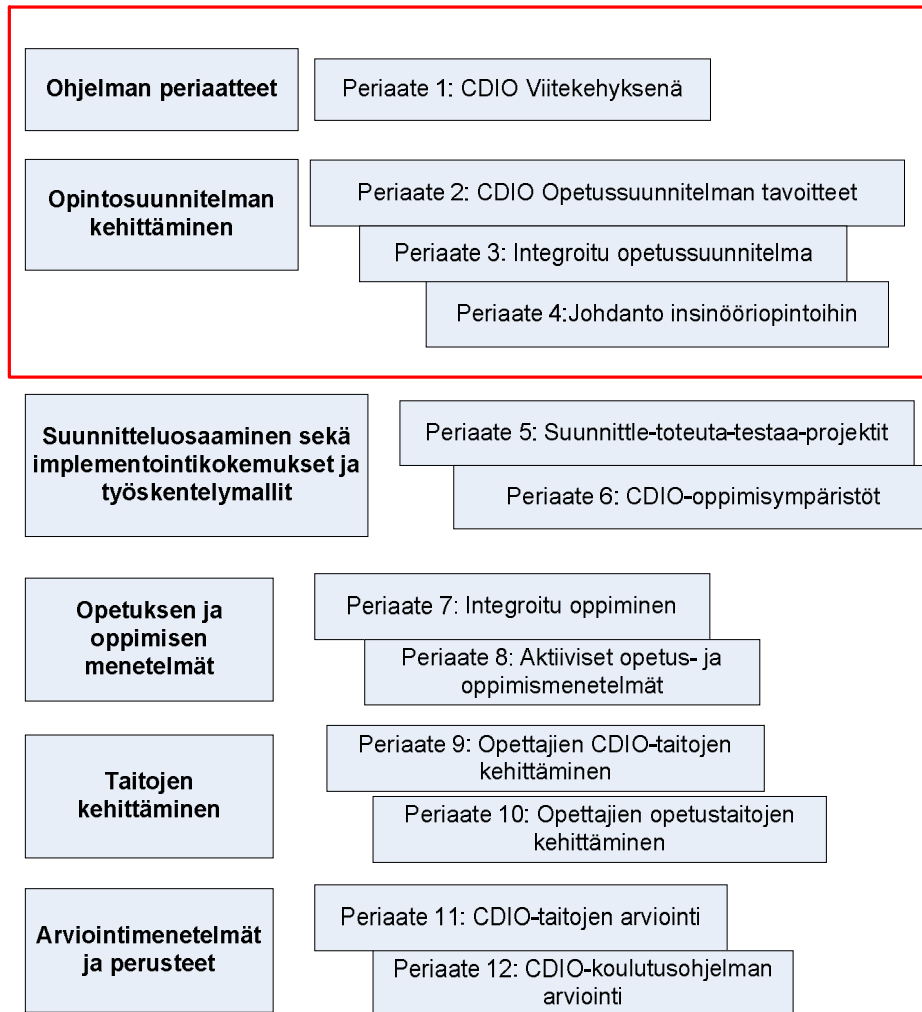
Ohjelman periaatteet

Periaate 1: CDIO Viitekehyksenä

Opintosuunnitelman kehittäminen

Periaate 2: CDIO Opetussuunnitelman tavoitteet

Periaate 3: Integroitu opetussuunnitelma

Periaate 4:Johdanto insinööriopintoihin

Suunnitteluosaaminen sekä implementointikokemukset ja työskentelymallit

Periaate 5: Suunnittle-toteuta-testaa-projektit

Periaate 6: CDIO-oppimisympäristöt

Opetuksen ja oppimisen menetelmät

Periaate 7: Integroitu oppiminen

Periaate 8: Aktiiviset opetus- ja oppimismenetelmät

Taitojen kehittäminen

Periaate 9: Opettajien CDIO-taitojen kehittäminen

Periaate 10: Opettajien opetustaitojen kehittäminen

Arviointimenetelmät ja perusteet

Periaate 11: CDIO-taitojen arviointi

Periaate 12: CDIO-koulutusohjelman arviointi